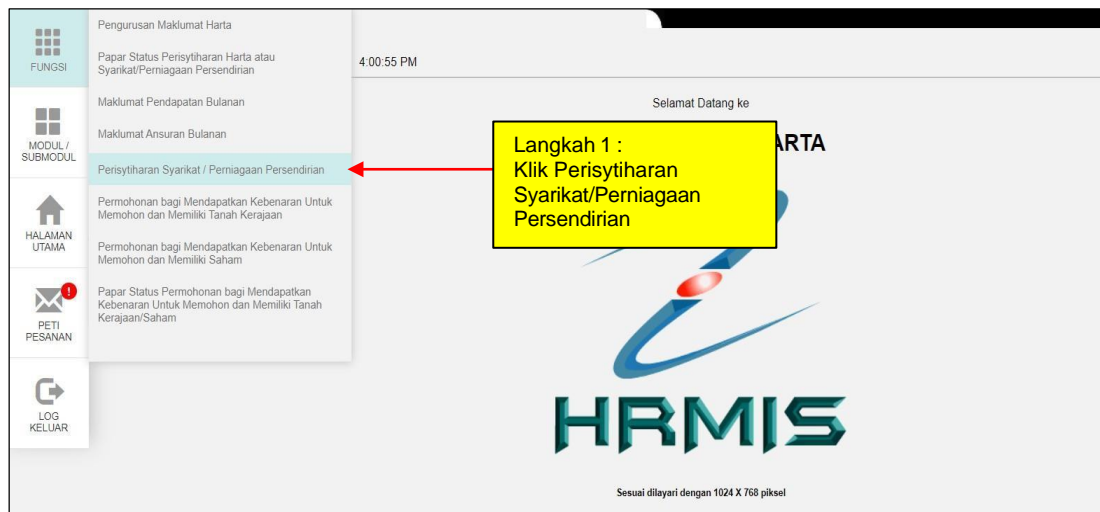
FUNGSI

MODUL / SUBMODUL

HALAMAN UTAMA

!

PETI PESANAN

LOG KELUAR

Pengurusan Maklumat Harta

Papar Status Perisytiharan Harta atau Syarikat/Perniagaan Persendirian

Maklumat Pendapatan Bulanan

Maklumat Ansuran Bulanan

Perisytiharan Syarikat / Perniagaan Persendirian

Permohonan bagi Mendapatkan Kebenaran Untuk Memohon dan Memiliki Tanah Kerajaan

Permohonan bagi Mendapatkan Kebenaran Untuk Memohon dan Memiliki Saham

Papar Status Permohonan bagi Mendapatkan Kebenaran Untuk Memohon dan Memiliki Tanah Kerajaan/Saham

4:00:55 PM

Selamat Datang ke

ARTA

Langkah 1 :
Klik Perisytiharan Syarikat/Perniagaan Persendirian

HRMIS

Sesuai dilayari dengan 1024 X 768 piksel